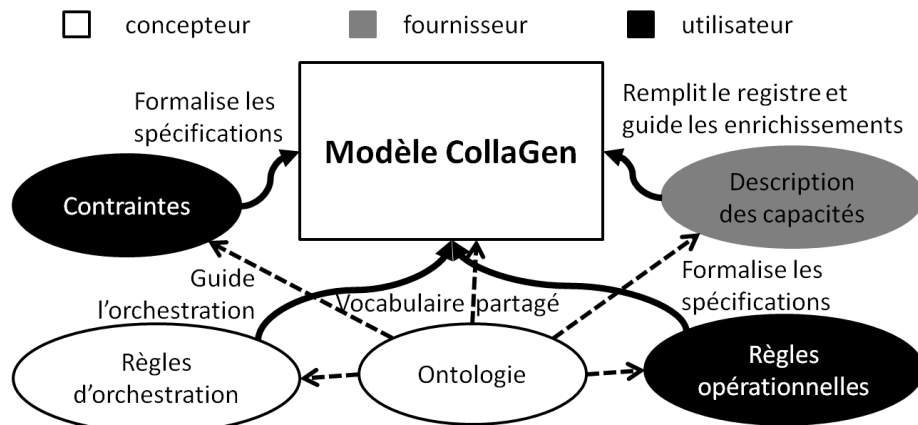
concepteur
fournisseur
utilisateur

Formalise les spécifications

Modèle CollaGen

Remplit le registre et guide les enrichissements

Contraintes

Description des capacités

Guide l'orchestration

Vocabulaire partagé

Formalise les spécifications

Règles d'orchestration

Ontologie

Règles opérationnelles